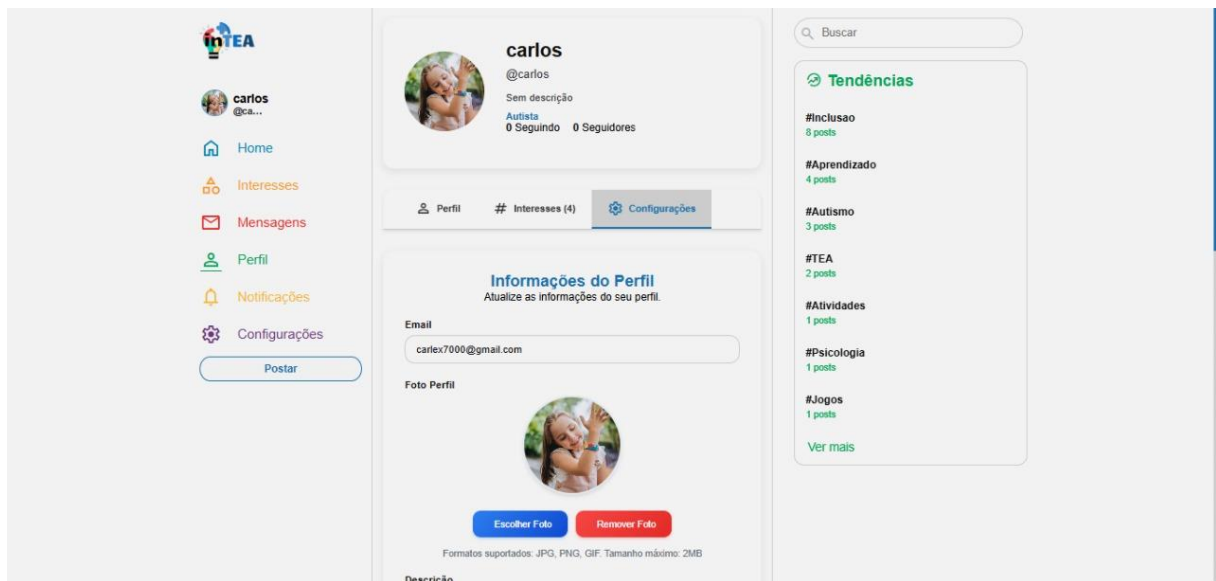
inTEA

carlos
@ca...

Home

Interesses

Mensagens

Perfil

Notificações

Configurações

Postar

carlos
@carlos
Sem descrição
Autista
0 Seguindo 0 Seguidores

Perfil
# Interesses (4)
Configurações

Informações do Perfil
Atualize as informações do seu perfil.

Email
carlex7000@gmail.com

Foto Perfil

Escolher Foto
Remover Foto

Formatos suportados: JPG, PNG, GIF. Tamanho máximo: 2MB

Descrição

Buscar

Tendências

#Inclusao
8 posts

#Aprendizado
4 posts

#Autismo
3 posts

#TEA
2 posts

#Atividades
1 posts

#Psicologia
1 posts

#Jogos
1 posts

Ver mais